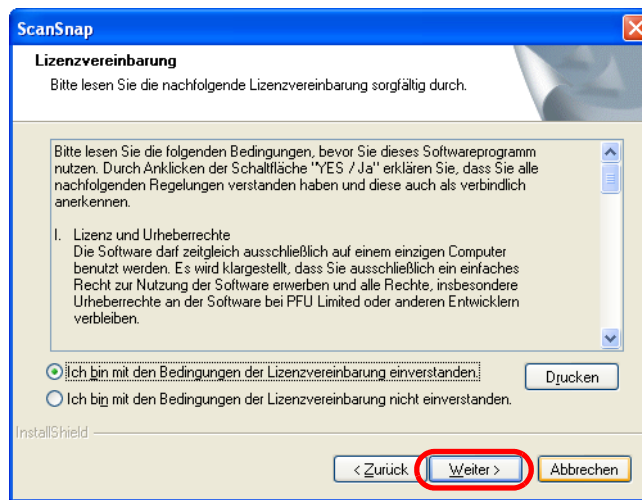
ScanSnap

Lizenzvereinbarung

Bitte lesen Sie die nachfolgende Lizenzvereinbarung sorgfältig durch.

Bitte lesen Sie die folgenden Bedingungen, bevor Sie dieses Softwareprogramm nutzen. Durch Anklicken der Schaltfläche "YES / Ja" erklären Sie, dass Sie alle nachfolgenden Regelungen verstanden haben und diese auch als verbindlich anerkennen.

I. Lizenz und Urheberrechte
Die Software darf zeitgleich ausschließlich auf einem einzigen Computer benutzt werden. Es wird klargestellt, dass Sie ausschließlich ein einfaches Recht zur Nutzung der Software erwerben und alle Rechte, insbesondere Urheberrechte an der Software bei PFU Limited oder anderen Entwicklern verbleiben.

Ich bin mit den Bedingungen der Lizenzvereinbarung einverstanden.

Drucken

Ich bin mit den Bedingungen der Lizenzvereinbarung nicht einverstanden.

InstallShield

< Zurück

Weiter >

Abbrechen